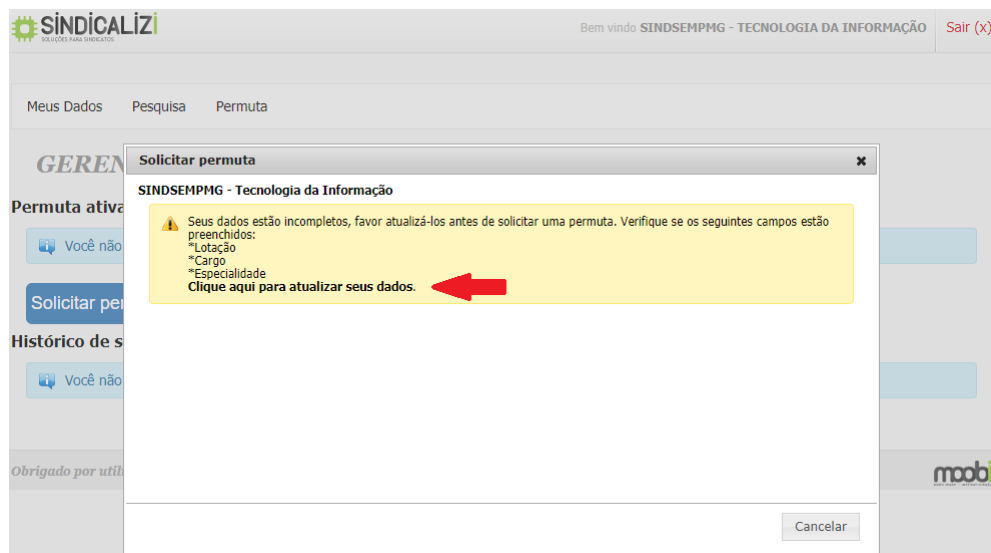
SINDICALIZI
SOLUÇÕES PARA SINDICATOS

Bem vindo SINDSEMPMG - TECNOLOGIA DA INFORMAÇÃO Sair (x)

Meus Dados Pesquisa Permuta

GEREN

Permuta ativa

Você não

Solicitar per

Histórico de s

Você não

Obrigado por util

moob

Solicitar permuta

SINDSEMPMG - Tecnologia da Informação

Seus dados estão incompletos, favor atualizá-los antes de solicitar uma permuta. Verifique se os seguintes campos estão preenchidos:
*Lotação
*Cargo
*Especialidade
Clique aqui para atualizar seus dados.

Cancelar